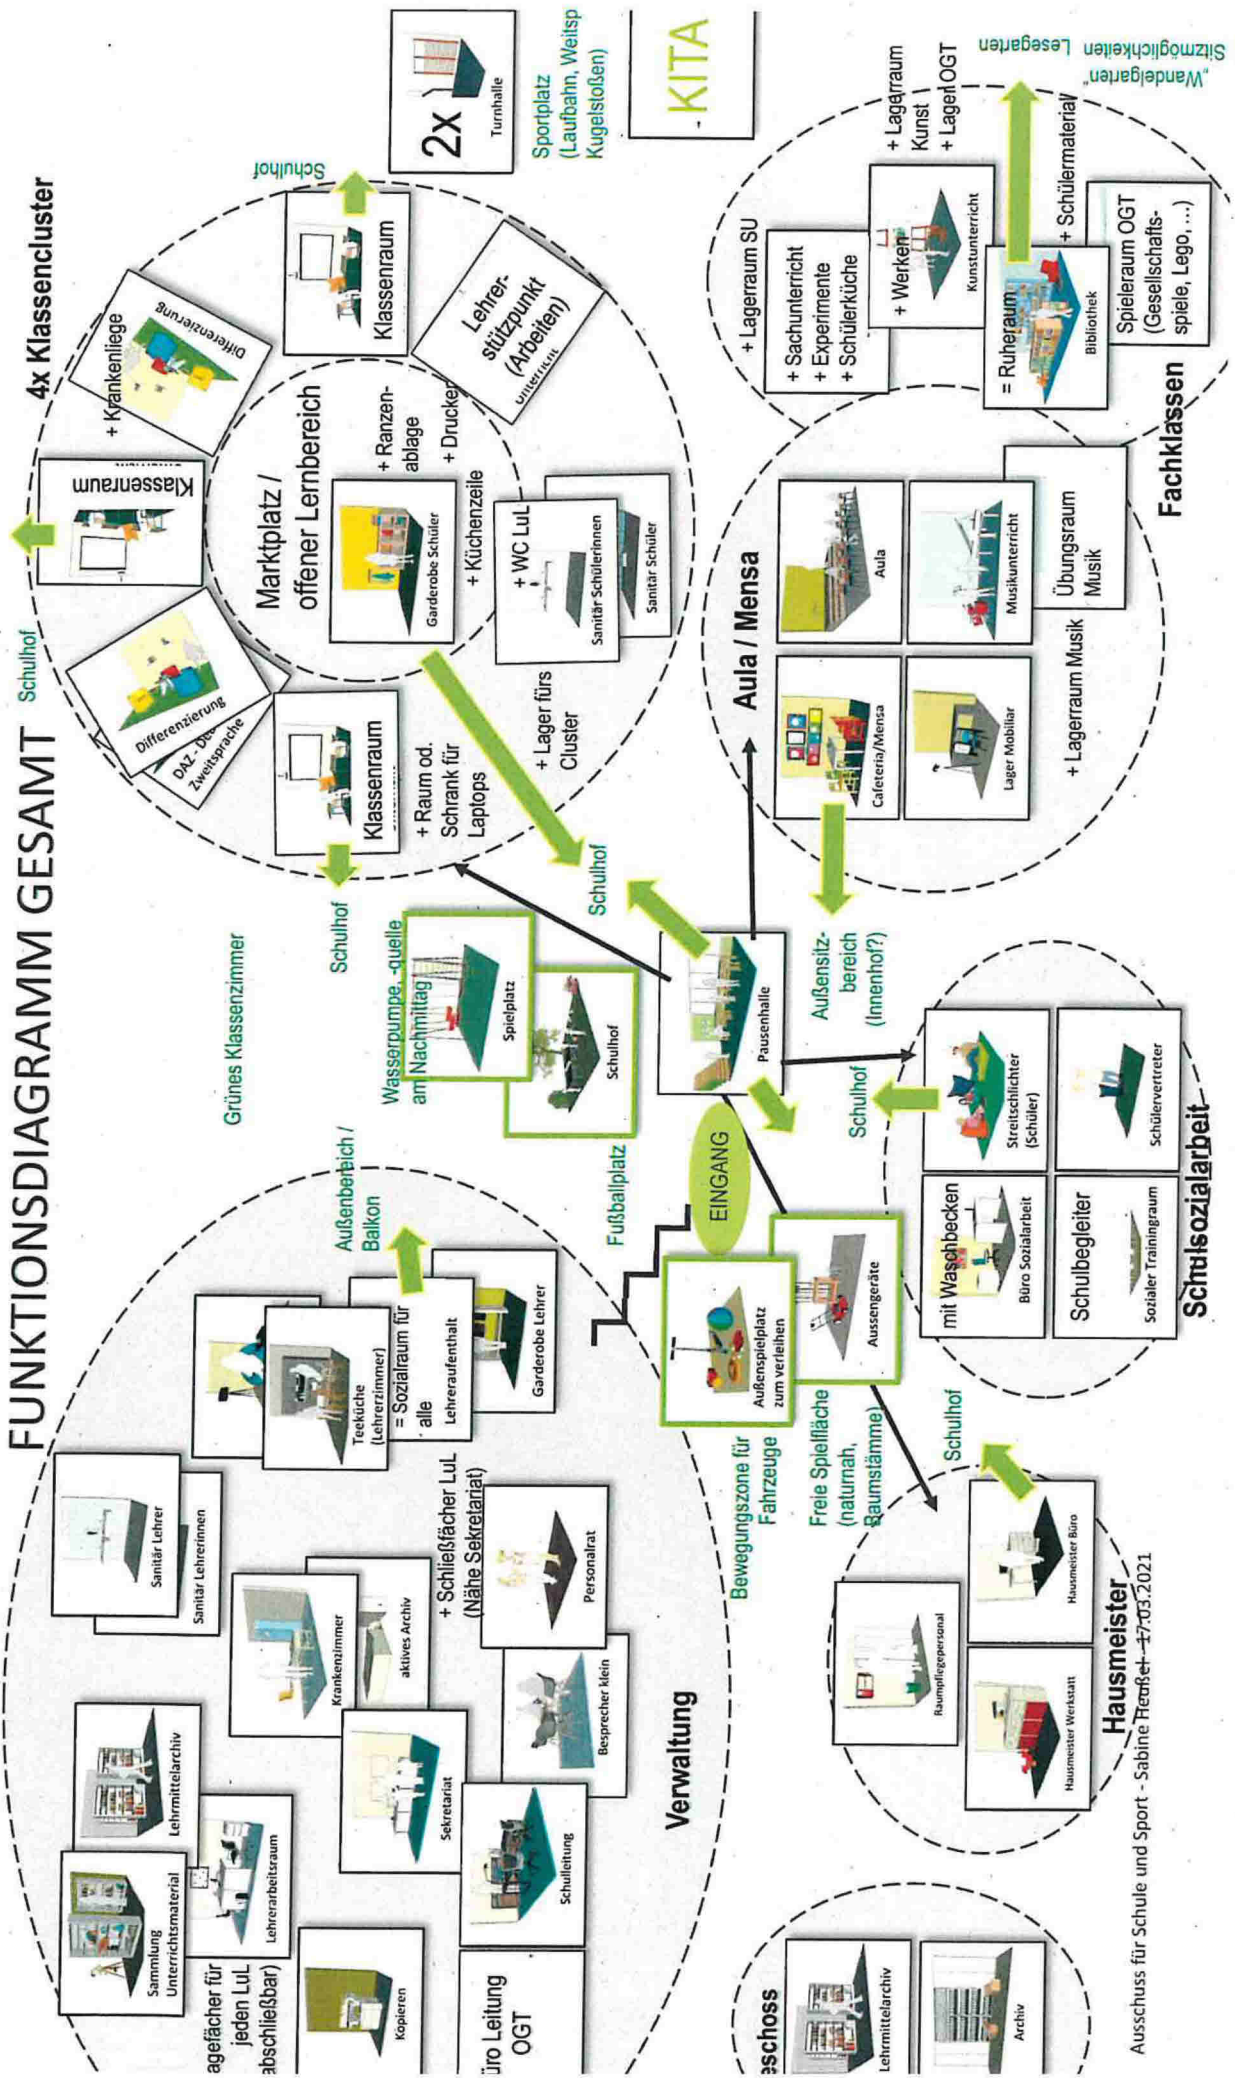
FUNKTIONSDIAGRAMM GESAMT

4x Klassencluster

Schulhof

Klassenraum

+ Krankenliege

Differenzierung

Klassenraum

Lehrer-stützpunkt (Arbeiten)

Schulhof

Marktplatz / offener Lernbereich

+ Ranzen-ablage

+ Drucker

+ Küchenzeile

Garderobe Schüler

+ WC LuL

Sanitär Schülerinnen

Sanitär Schüler

Differenzierung

DAZ - Deutsch als Zweitsprache

Klassenraum

+ Raum od. Schrank für Laptops

+ Lager fürs Cluster

Schulhof

Schulhof

Grünes Klassenzimmer

2x Turnhalle

Sportplatz (Laufbahn, Weitsp Kugelstoßen)

- KITA

+ Lagerraum Kunst + Lager OGT

„Wandelgarten" Sitzmöglichkeiten Lesegarten

+ Lagerraum SU

+ Sachunterricht + Experimente + Schülerküche

+ Werken

Kunstunterricht

= Ruheraum

Bibliothek

+ Schülermaterial

Spieleraum OGT (Gesellschafts-spiele, Lego, ...)

Fachklassen

Aula / Mensa

Aula

Musikunterricht

Übungsraum Musik

Cafeteria/Mensa

Lager Mobiliar

+ Lagerraum Musik

Außensitz-bereich (Innenhof?)

Wasserpumpe, -quelle am Nachmittag

Spielplatz

Schulhof

Pausenhalle

Fußballplatz

EINGANG

Schulhof

Streitschlichter (Schüler)

Schülervertreter

Schulsozialarbeit

mit Waschbecken

Büro Sozialarbeit

Schulbegleiter

Sozialer Trainingsraum

Außenspielplatz zum verleihen

Aussengeräte

Bewegungszone für Fahrzeuge

Freie Spielfläche (naturnah, Baumstämme)

Schulhof

Außenbereich / Balkon

Teeküche (Lehrerzimmer)

= Sozialraum für alle

Lehreraufenthalt

Garderobe Lehrer

+ Schließfächer LuL (Nähe Sekretariat)

Sanitär Lehrer

Sanitär Lehrerinnen

Krankenzimmer

aktives Archiv

Personalrat

Besprecher klein

Sekretariat

Schulleitung

Lehrmittelarchiv

Lehrerarbeitsraum

Sammlung Unterrichtsmaterial

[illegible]agefächer für jeden LuL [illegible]abschließbar)

Kopieren

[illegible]üro Leitung OGT

Verwaltung

Raumpflegepersonal

Hausmeister Büro

Hausmeister Werkstatt

Hausmeister

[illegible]eschoss

Lehrmittelarchiv

Archiv

Ausschuss für Schule und Sport - Sabine Heußel - 17.03.2021